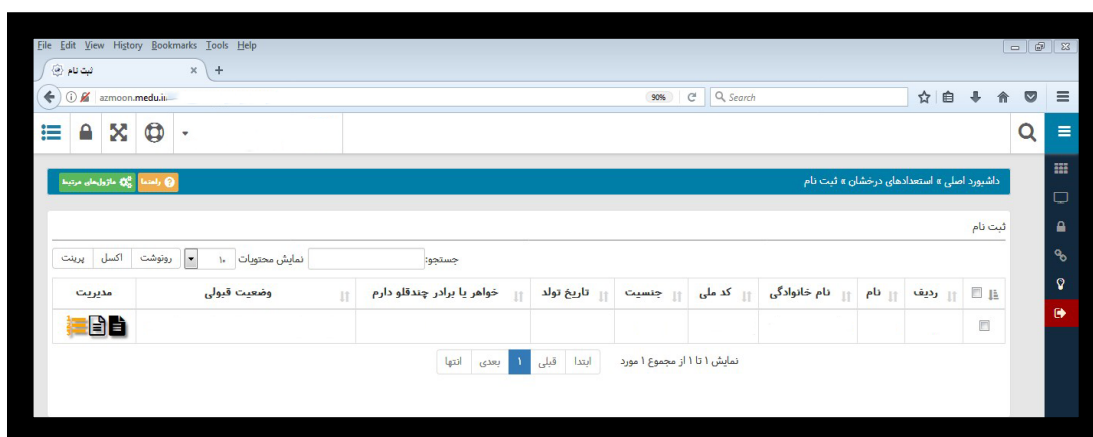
File Edit View History Bookmarks Tools Help

ثبت نام

azmoon.medu.ir

90%

Search

داشبورد اصلی » استعدادهای درخشان » ثبت نام

راهنما

ماژول‌های مرتبط

ثبت نام

جستجو:

نمایش محتویات ۱۰

رونوشت

اکسل

پرینت

| | ردیف | نام | نام خانوادگی | کد ملی | جنسیت | تاریخ تولد | خواهر یا برادر چندقلو دارم | وضعیت قبولی | مدیریت |
|---|---|---|---|---|---|---|---|---|---|
| | | | | | | | | | |

نمایش ۱ تا ۱ از مجموع ۱ مورد

ابتدا قبلی ۱ بعدی انتها